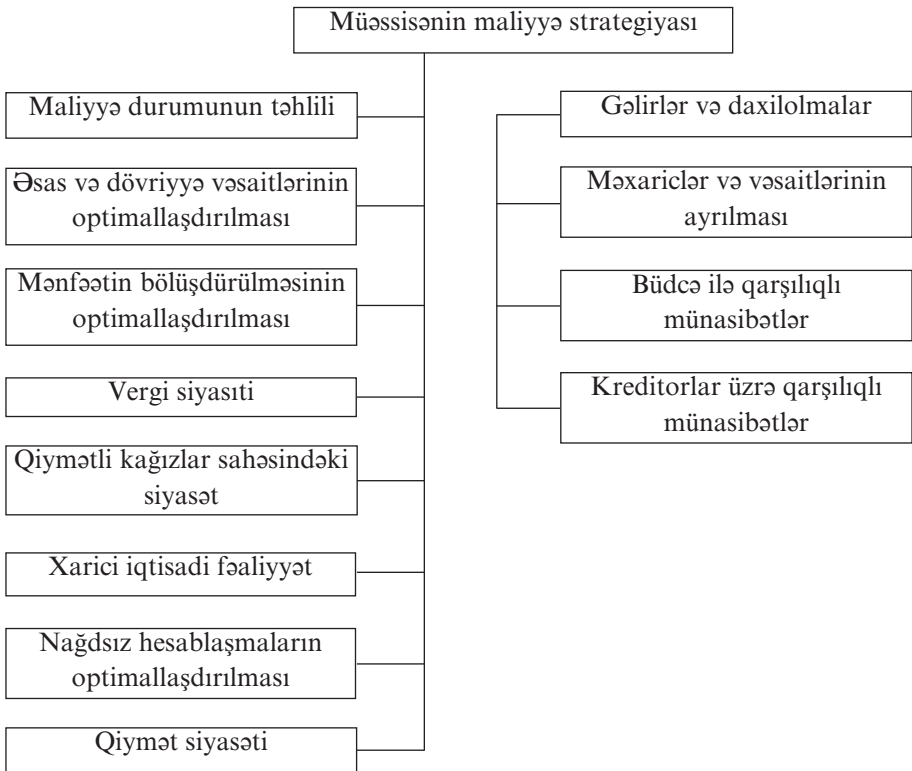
Müəssisənin maliyyə strategiyası

Maliyyə durumunun təhlili

Əsas və dövriyyə vəsaitlərinin optimallaşdırılması

Mənfəətin bölüşdürülməsinin optimallaşdırılması

Vergi siyasıti

Qiymətli kağızlar sahəsindəki siyasət

Xarici iqtisadi fəaliyyət

Nağdsız hesablaşmaların optimallaşdırılması

Qiymət siyasəti

Gəlirlər və daxilolmalar

Məxariclər və vəsaitlərinin ayrılması

Büdcə ilə qarşılıqlı münasibətlər

Kreditorlar üzrə qarşılıqlı münasibətlər